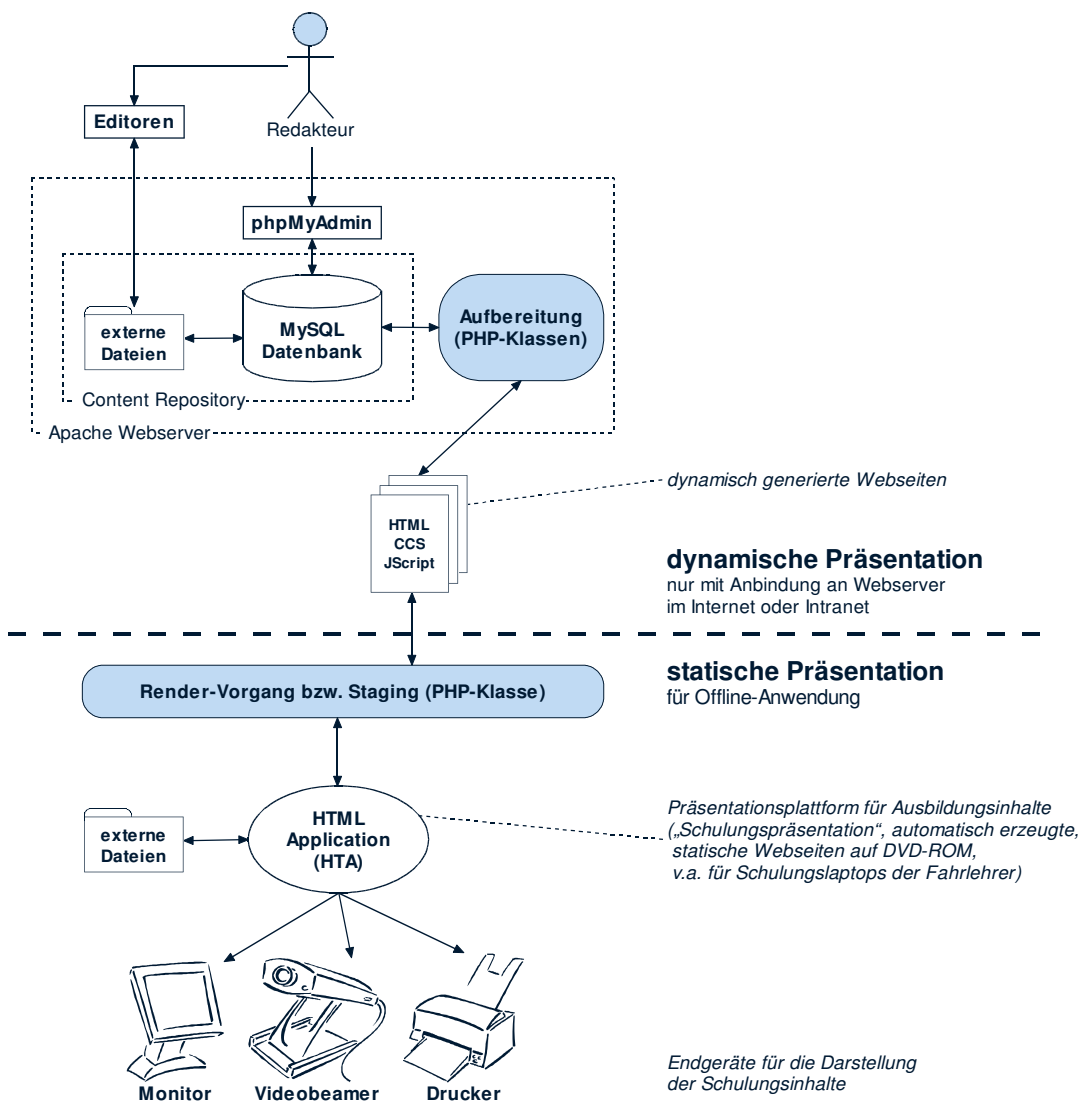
Editoren

Redakteur

phpMyAdmin

externe Dateien

MySQL Datenbank

Aufbereitung (PHP-Klassen)

Content Repository

Apache Webserver

dynamisch generierte Webseiten

HTML
CCS
JScript

**dynamische Präsentation**
nur mit Anbindung an Webserver im Internet oder Intranet

**statische Präsentation**
für Offline-Anwendung

Render-Vorgang bzw. Staging (PHP-Klasse)

externe Dateien

HTML Application (HTA)

Präsentationsplattform für Ausbildungsinhalte („Schulungspräsentation“, automatisch erzeugte, statische Webseiten auf DVD-ROM, v.a. für Schulungslaptops der Fahrlehrer)

Monitor

Videobeamer

Drucker

Endgeräte für die Darstellung der Schulungsinhalte